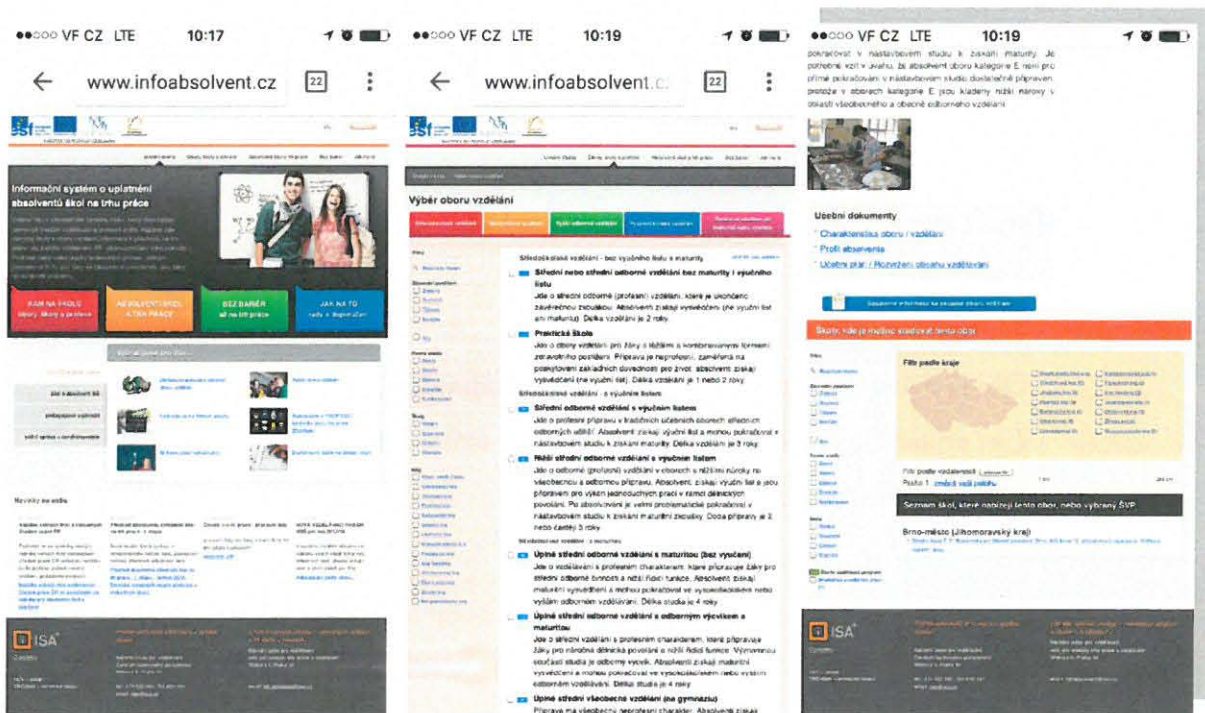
●●○○○ VF CZ LTE 10:17

www.infoabsolvent.cz 22

Informační systém o uplatnění absolventů škol na trhu práce

KAM NA ŠKOLU

ABSOLVENTI ŠKOL A TRH PRÁCE

BEZ BARIÉR

JAK NA TO

Novinky na webu

ISA+

●●○○○ VF CZ LTE 10:19

www.infoabsolvent.c 22

Výběr oboru vzdělání

Středoškolské vzdělání - bez výučního listu a maturity

Střední nebo střední odborné vzdělání bez maturity i výučního listu

Jde o střední odborné (profesní) vzdělání, které je ukončeno závěrečnou zkouškou. Absolventi získají vysvědčení (ne výuční list ani maturitu). Délka vzdělání je 2 roky.

Praktická škola

Jde o obory vzdělání pro žáky s těžším a kombinovaným formami zdravotního postižení. Příprava je neprofesní, zaměřená na poskytování základních dovedností pro život. Absolventi získají vysvědčení (ne výuční list). Délka vzdělání je 1 nebo 2 roky.

Středoškolské vzdělání - s výučním listem

Střední odborné vzdělání s výučním listem

Jde o profesní přípravu v tradičních učebních oborech středních odborných učilišť. Absolventi získají výuční list a mohou pokračovat v nástavbovém studiu k získání maturity. Délka vzdělání je 3 roky.

Nižší střední odborné vzdělání s výučním listem

Jde o odborné (profesní) vzdělání v oborech s nižšími nároky na všeobecnou a odbornou přípravu. Absolventi získají výuční list a jsou připraveni pro výkon jednoduchých prací v rámci dělnických povolání. Po absolvování je velmi problematické pokračovat v nástavbovém studiu k získání maturitní zkoušky. Doba přípravy je 2 nebo častěji 3 roky.

Středoškolské vzdělání - s maturitou

Úplné střední odborné vzdělání s maturitou (bez vyučení)

Jde o vzdělávání s profesním charakterem, které připravuje žáky pro střední odborné činnosti a nižší řídící funkce. Absolventi získají maturitní vysvědčení a mohou pokračovat ve vysokoškolském nebo vyšším odborném vzdělávání. Délka studia je 4 roky.

Úplné střední odborné vzdělání s odborným výcvikem a maturitou

Jde o střední vzdělání s profesním charakterem, které připravuje žáky pro náročná dělnická povolání a nižší řídící funkce. Významnou součástí studia je odborný výcvik. Absolventi získají maturitní vysvědčení a mohou pokračovat ve vysokoškolském nebo vyšším odborném vzdělávání. Délka studia je 4 roky.

Úplné střední všeobecné vzdělání (na gymnáziu)

Příprava má všeobecný neprofesní charakter. Absolventi získají

●●○○○ VF CZ LTE 10:19

pokračovat v nástavbovém studiu k získání maturity. Je potřebné vzít v úvahu, že absolvent oboru kategorie E není pro přímé pokračování v nástavbovém studiu dostatečně připraven, protože v oborech kategorie E jsou kladeny nižší nároky v oblasti všeobecného a obecně odborného vzdělání.

Učební dokumenty

Charakteristika oboru / vzdělání

Profil absolventa

Učební plán / Rozvržení obsahu vzdělávání

Školy, kde je možno studovat tento obor

Filtr podle kraje

Seznam škol, které nabízejí tento obor, nebo vybraný ŠVP

Brno-město (Jihomoravský kraj)

ISA+